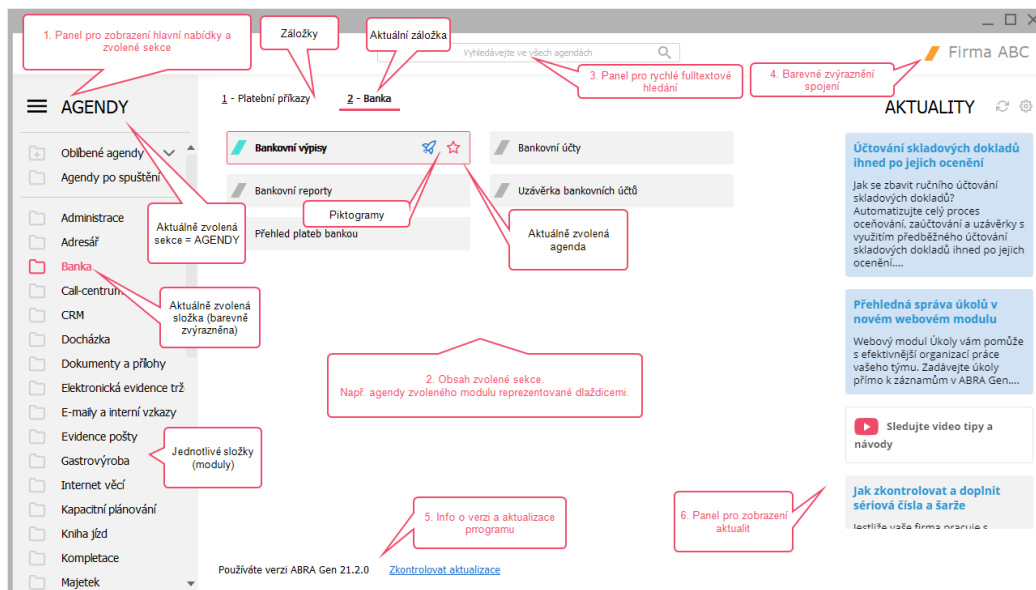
1. Panel pro zobrazení hlavní nabídky a zvolené sekce

Záložky

Aktuální záložka

Vyhledávejte ve všech agendách

3. Panel pro rychlé fulltextové hledání

4. Barevné zvýraznění spojení

Firma ABC

AGENDY

1 - Platební příkazy

2 - Banka

AKTUALITY

Oblíbené agendy

Agendy po spuštění

Administrace

Adresář

Banka

Call-centrum

CRM

Docházka

Dokumenty a přílohy

Elektronická evidence trž

E-maily a interní vzkazy

Evidence pošty

Gastrovýroba

Internet věcí

Kapacitní plánování

Kniha jízd

Kompletace

Majetek

Aktuálně zvolená sekce = AGENDY

Aktuálně zvolená složka (barevně zvýrazněna)

Jednotlivé složky (moduly)

Bankovní výpisy

Bankovní účty

Bankovní reporty

Uzávěrka bankovních účtů

Přehled plateb bankou

Piktogramy

Aktuálně zvolená agenda

2. Obsah zvolené sekce.
Např. agendy zvoleného modulu reprezentované dlaždicemi.

5. Info o verzi a aktualizace programu

Používáte verzi ABRA Gen 21.2.0

Zkontrolovat aktualizace

Účtování skladových dokladů ihned po jejich ocenění

Jak se zbavit ručního účtování skladových dokladů? Automatizujte celý proces oceňování, zaúčtování a uzávěrky s využitím předběžného účtování skladových dokladů ihned po jejich ocenění....

Přehledná správa úkolů v novém webovém modulu

Webový modul Úkoly vám pomůže s efektivnější organizací práce vašeho týmu. Zadávejte úkoly přímo k záznamům v ABRA Gen....

Sledujte video tipy a návody

6. Panel pro zobrazení aktualit

Jak zkontrolovat a doplnit sériová čísla a šarže

Jestliže vaše firma pracuje s